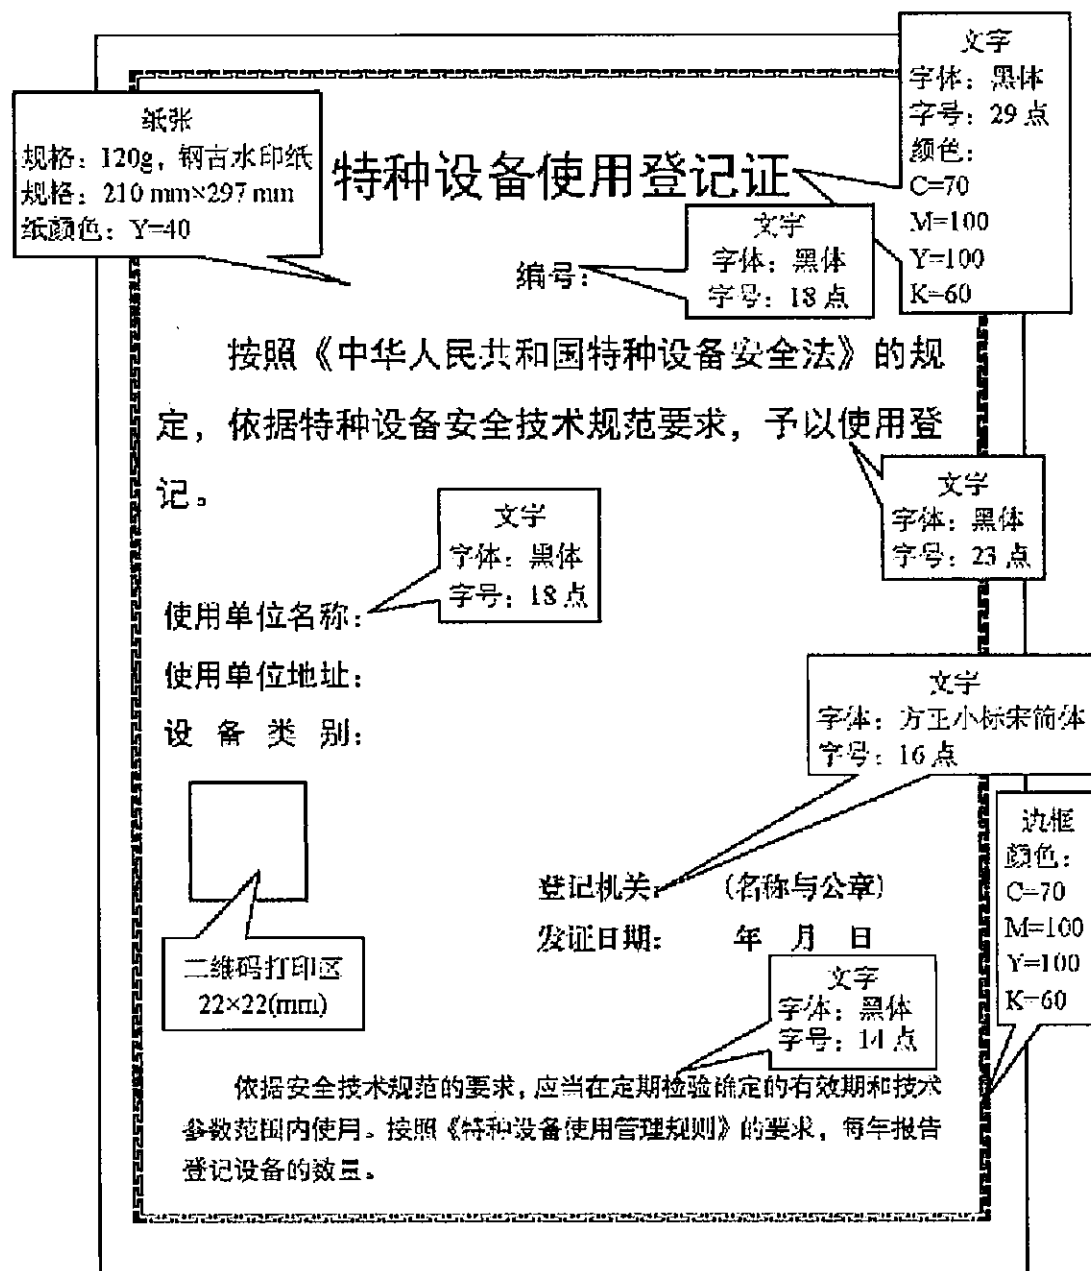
纸张
规格：120g，钢古水印纸
规格：210 mm×297 mm
纸颜色：Y=40

文字
字体：黑体
字号：29 点
颜色：
C=70
M=100
Y=100
K=60

特种设备使用登记证

文字
字体：黑体
字号：18 点

编号：

按照《中华人民共和国特种设备安全法》的规定，依据特种设备安全技术规范要求，予以使用登记。

文字
字体：黑体
字号：23 点

文字
字体：黑体
字号：18 点

使用单位名称：
使用单位地址：
设 备 类 别：

文字
字体：方正小标宋简体
字号：16 点

边框
颜色：
C=70
M=100
Y=100
K=60

二维码打印区
22×22(mm)

登记机关：　（名称与公章）
发证日期：　年　月　日

文字
字体：黑体
字号：14 点

依据安全技术规范的要求，应当在定期检验确定的有效期和技术参数范围内使用。按照《特种设备使用管理规则》的要求，每年报告登记设备的数量。